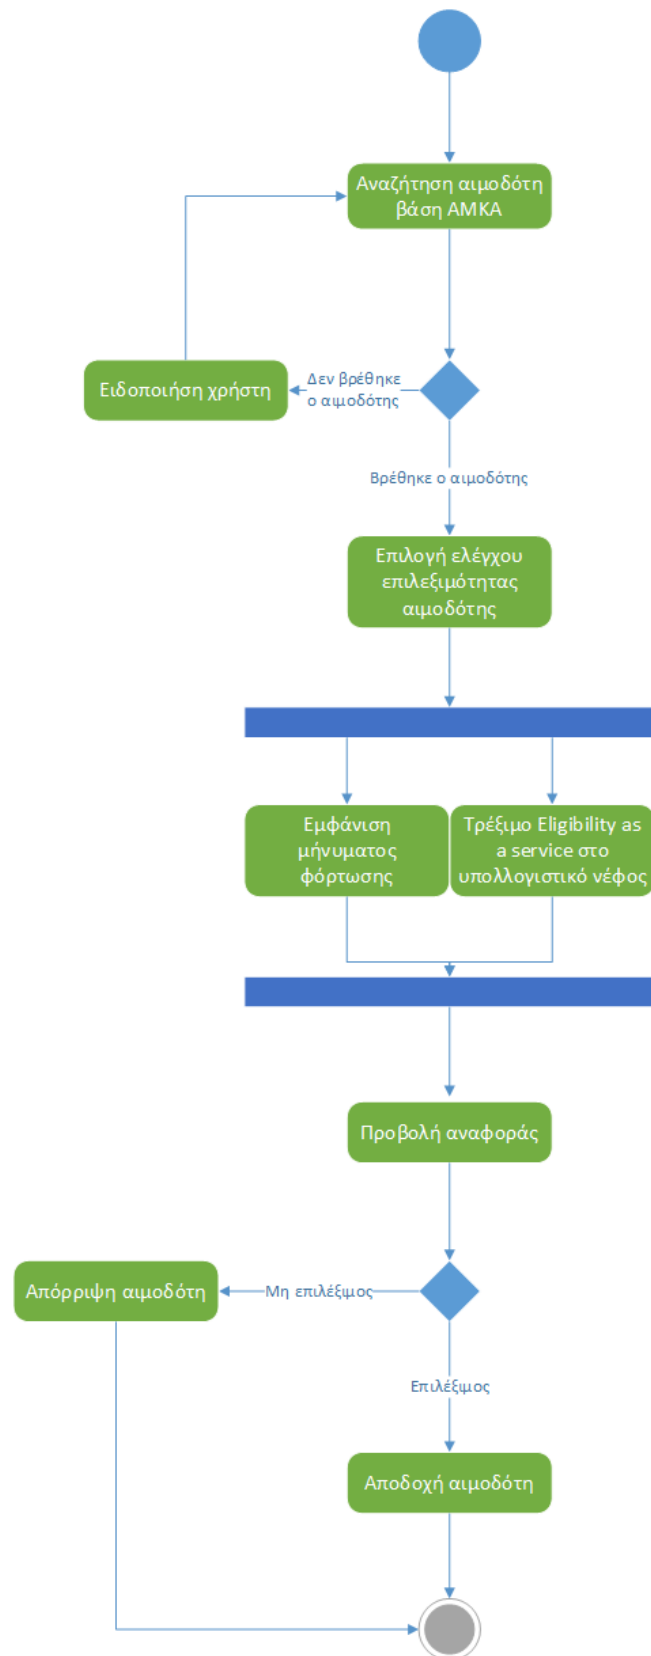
Αναζήτηση αιμοδότη βάση ΑΜΚΑ

Ειδοποιήση χρήστη

Δεν βρέθηκε ο αιμοδότης

Βρέθηκε ο αιμοδότης

Επιλογή ελέγχου επιλεξιμότητας αιμοδότης

Εμφάνιση μήνυματος φόρτωσης

Τρέξιμο Eligibility as a service στο υπολλογιστικό νέφος

Προβολή αναφοράς

Απόρριψη αιμοδότη

Μη επιλέξιμος

Επιλέξιμος

Αποδοχή αιμοδότη